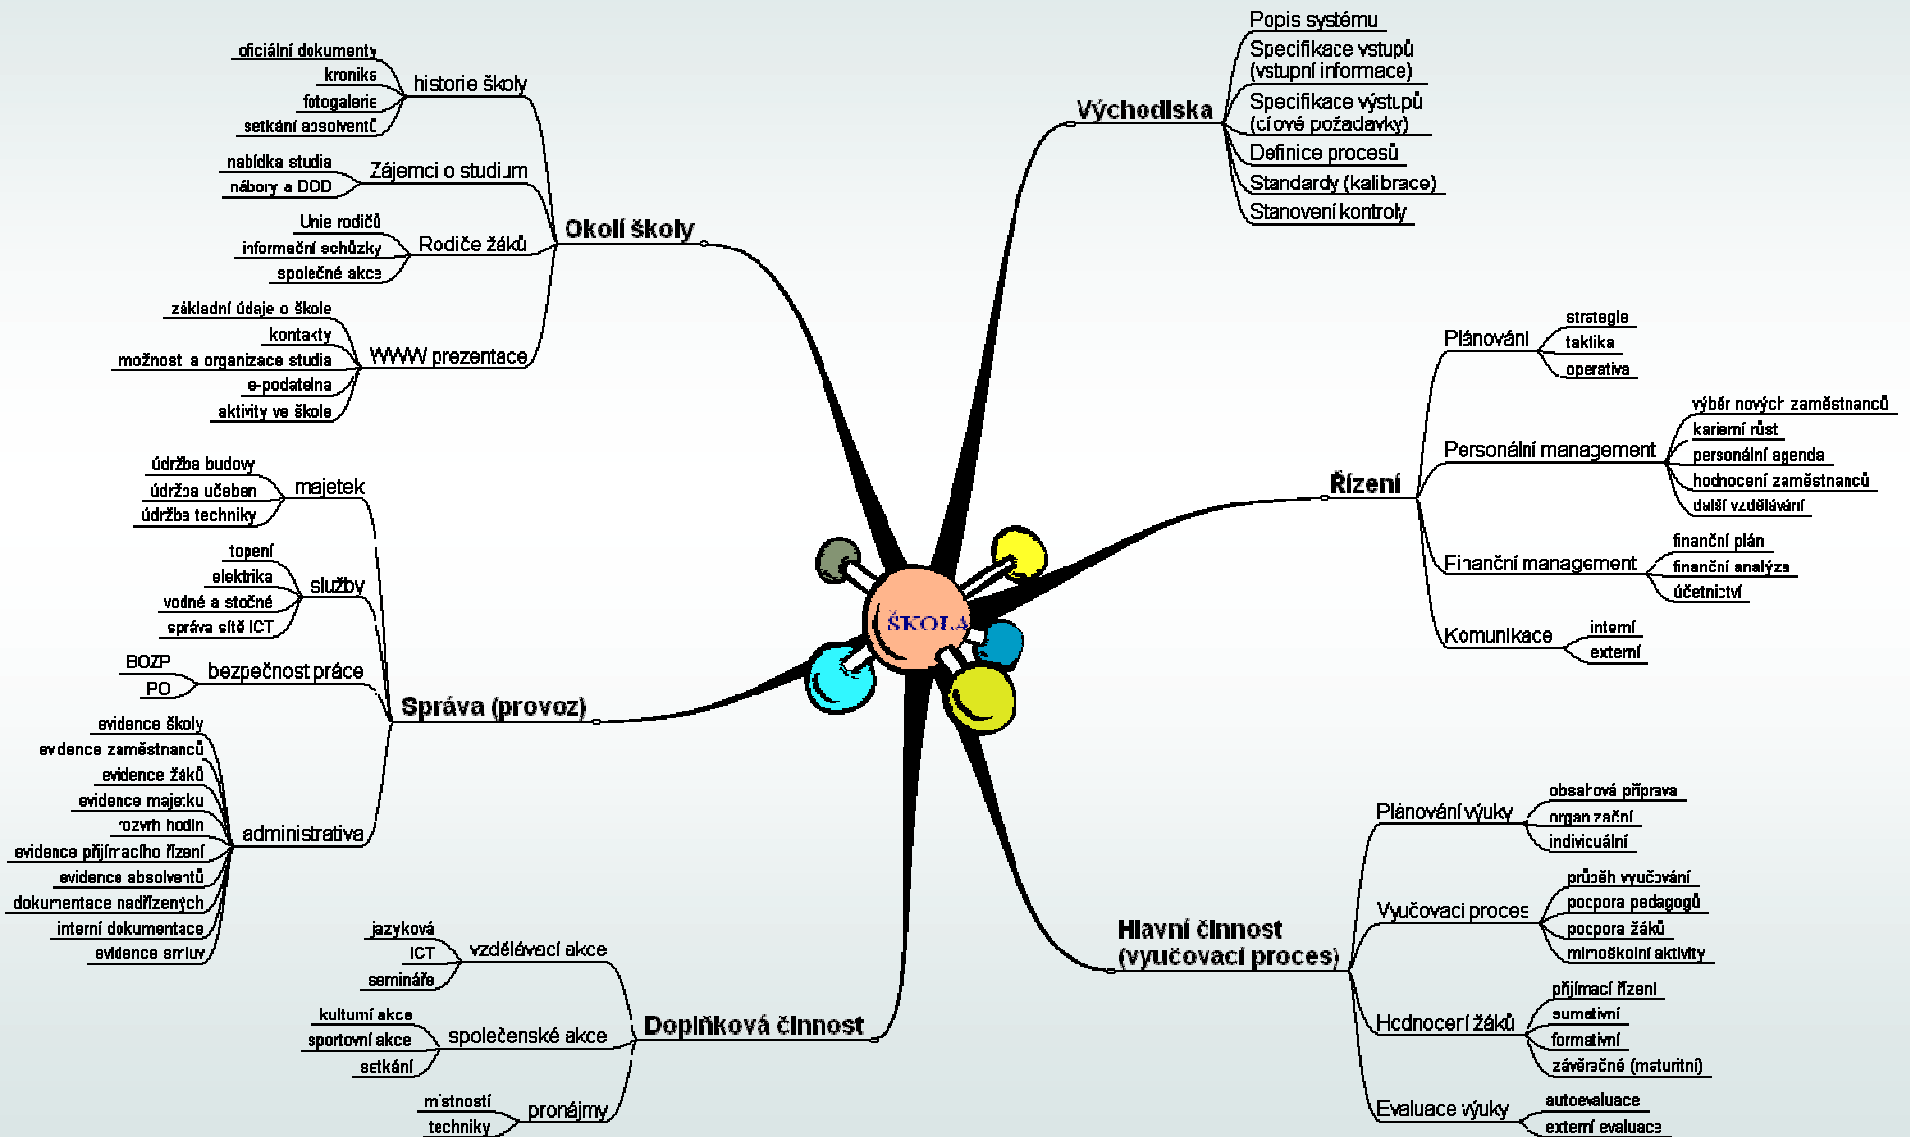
ŠKOLA

Okolí školy
historie školy
oficiální dokumenty
kronika
fotogalerie
setkání absolventů
Zájemci o studium
nabídka studia
nábory a DOD
Rodiče žáků
Unie rodičů
informační schůzky
společné akce
WWW prezentace
základní údaje o škole
kontakty
možnost a organizace studia
e-podatelna
aktivity ve škole

Správa (provoz)
majetek
údržba budovy
údržba učeben
údržba techniky
služby
topení
elektrika
vodné a stočné
správa sítě ICT
bezpečnost práce
BOZP
PO
administrativa
evidence školy
evidence zaměstnanců
evidence žáků
evidence majetku
rozvrh hodin
evidence přijímacího řízení
evidence absolventů
dokumentace nadřízených
interní dokumentace
evidence smluv

Doplňková činnost
vzdělávací akce
jazyková
ICT
semináře
společenské akce
kulturní akce
sportovní akce
setkání
pronájmy
místností
techniky

Východiska
Popis systému
Specifikace vstupů (vstupní informace)
Specifikace výstupů (cílové požadavky)
Definice procesů
Standardy (kalibrace)
Stanovení kontroly

Řízení
Plánování
strategie
taktika
operativa
Personální management
výběr nových zaměstnanců
kariérní růst
personální agenda
hodnocení zaměstnanců
další vzdělávání
Finanční management
finanční plán
finanční analýza
účetnictví
Komunikace
interní
externí

Hlavní činnost (vyučovací proces)
Plánování výuky
obsahová příprava
organizační
individuální
Vyučovací proces
průběh vyučování
podpora pedagogů
podpora žáků
mimoškolní aktivity
Hodnocení žáků
přijímací řízení
sumativní
formativní
závěrečné (maturitní)
Evaluace výuky
autoevaluace
externí evaluace